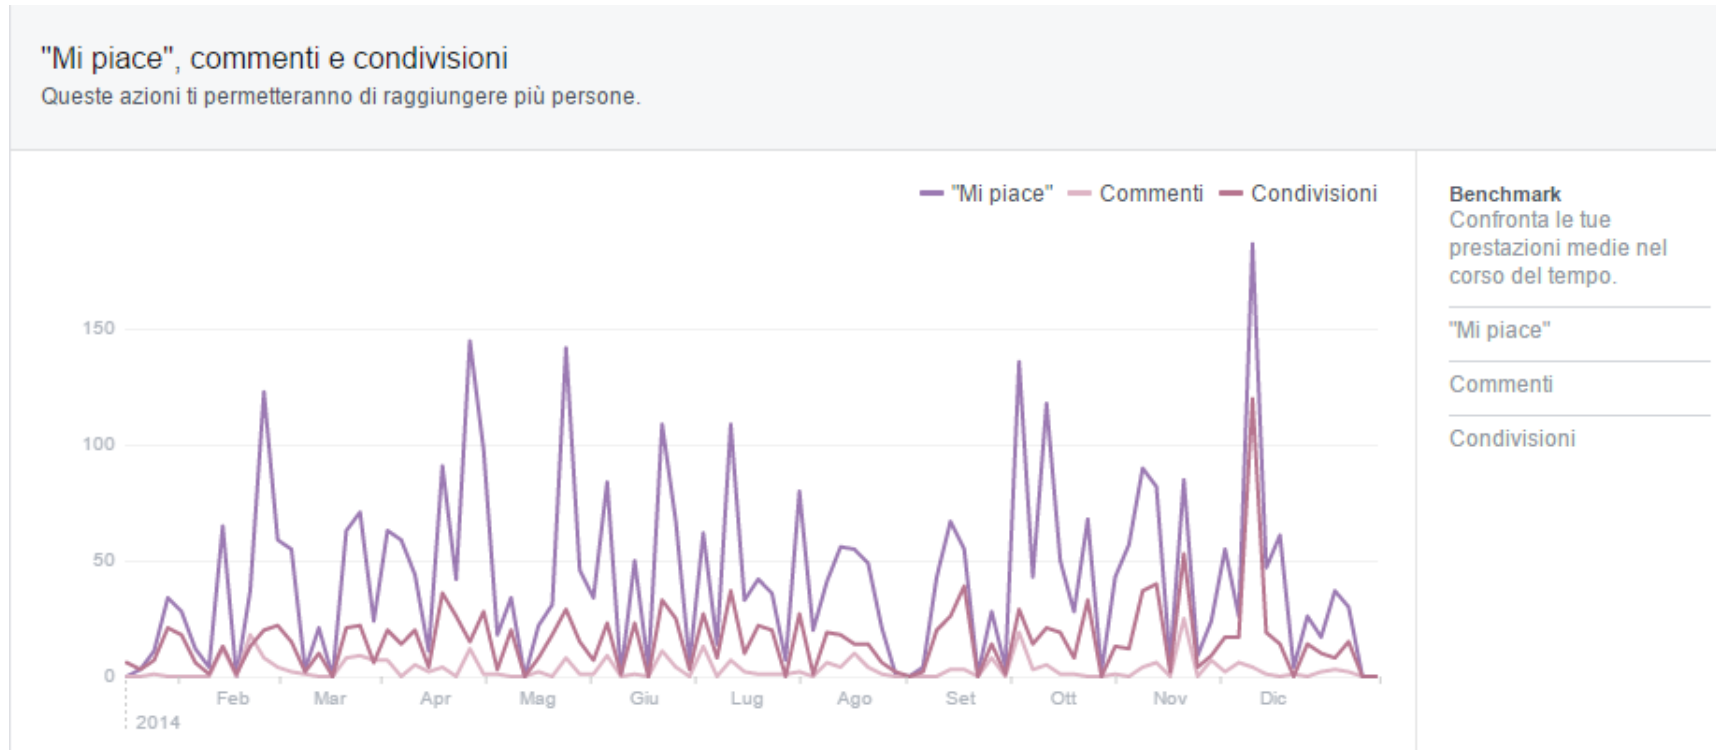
"Mi piace", commenti e condivisioni
Queste azioni ti permetteranno di raggiungere più persone.

"Mi piace" Commenti Condivisioni

150
100
50
0

Feb Mar Apr Mag Giu Lug Ago Set Ott Nov Dic
2014

Benchmark
Confronta le tue prestazioni medie nel corso del tempo.

"Mi piace"
Commenti
Condivisioni